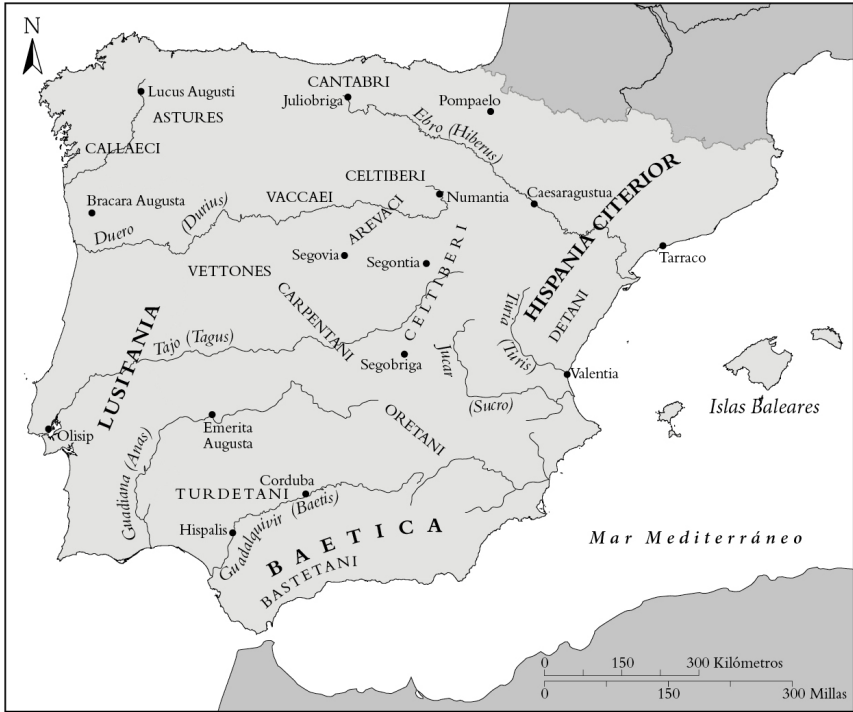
N

Lucus Augusti
ASTURES
CALLAECI
CANTABRI
Juliobriga
Pompaelo
Ebro (Hiberus)
HISPANIA CITERIOR
CELTIBERI
Numantia
Caesaragustua
Bracara Augusta
VACCAEI
(Durius)
Duero
AREVACI
Segovia
Segontia
CELTIBERI
Tarraco
VETTONES
LUSITANIA
CARPENTANI
Turia
(Turis)
DETANI
Tajo (Tagus)
Segobriga
Jucar
Valentia
(Sucro)
Islas Baleares
Emerita Augusta
ORETANI
Olisip
Guadiana (Anas)
Corduba
TURDETANI
(Baetis)
Guadalquivir
Hispalis
BAETICA
BASTETANI
Mar Mediterráneo
0 150 300 Kilómetros
0 150 300 Millas